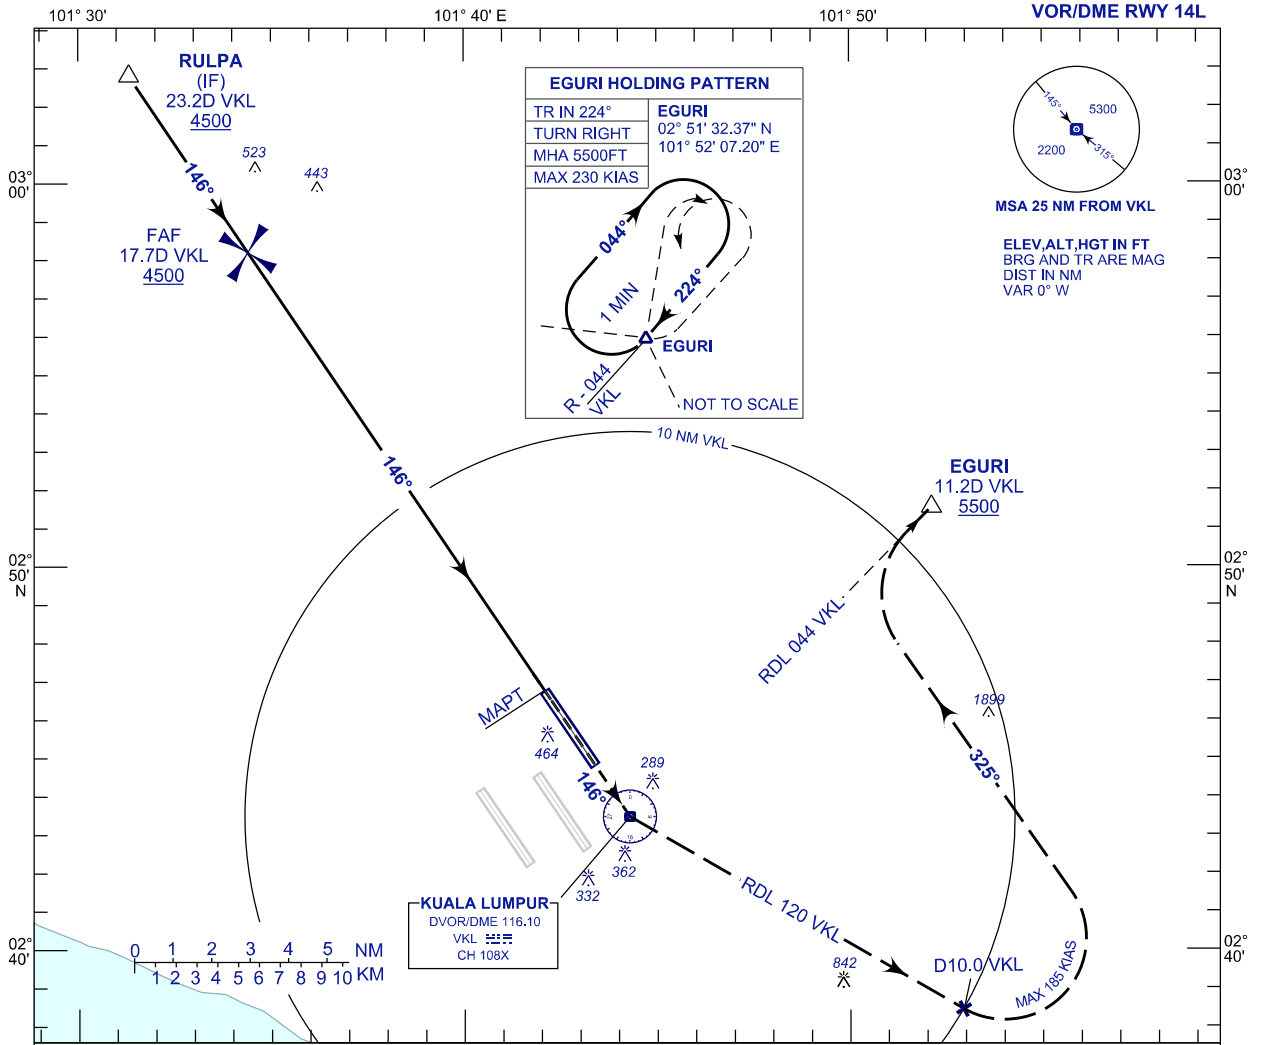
101° 30'

101° 40' E

101° 50'

VOR/DME RWY 14L

RULPA
(IF)
23.2D VKL
4500

146°

523

443

03° 00'

FAF
17.7D VKL
4500

EGURI HOLDING PATTERN

| TR IN 224° |
| TURN RIGHT |
| MHA 5500FT |
| MAX 230 KIAS |

EGURI
02° 51' 32.37" N
101° 52' 07.20" E

044°

1 MIN

224°

EGURI

R - 044
VKL

NOT TO SCALE

145°

5300

2200

315°

MSA 25 NM FROM VKL

ELEV,ALT,HGT IN FT
BRG AND TR ARE MAG
DIST IN NM
VAR 0° W

03° 00'

10 NM VKL

146°

EGURI
11.2D VKL
5500

02° 50' N

02° 50' N

RDL 044 VKL

1899

MAPT

464

325°

289

146°

362

332

KUALA LUMPUR
DVOR/DME 116.10
VKL
CH 108X

RDL 120 VKL

02° 40'

0 1 2 3 4 5 NM
1 2 3 4 5 6 7 8 9 10 KM

842

D10.0 VKL

MAX 185 KIAS

02° 40'